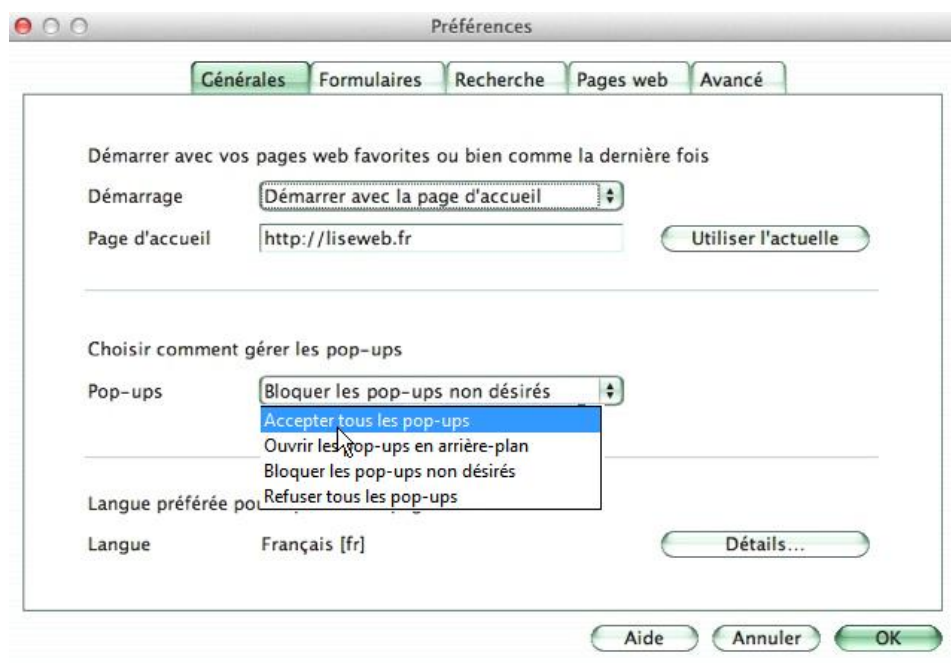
Préférences

Générales | Formulaires | Recherche | Pages web | Avancé

Démarrer avec vos pages web favorites ou bien comme la dernière fois

Démarrage | Démarrer avec la page d'accueil

Page d'accueil | http://liseweb.fr | Utiliser l'actuelle

Choisir comment gérer les pop-ups

Pop-ups | Bloquer les pop-ups non désirés

Accepter tous les pop-ups
Ouvrir les pop-ups en arrière-plan
Bloquer les pop-ups non désirés
Refuser tous les pop-ups

Langue préférée pou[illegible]

Langue | Français [fr] | Détails...

Aide | Annuler | OK